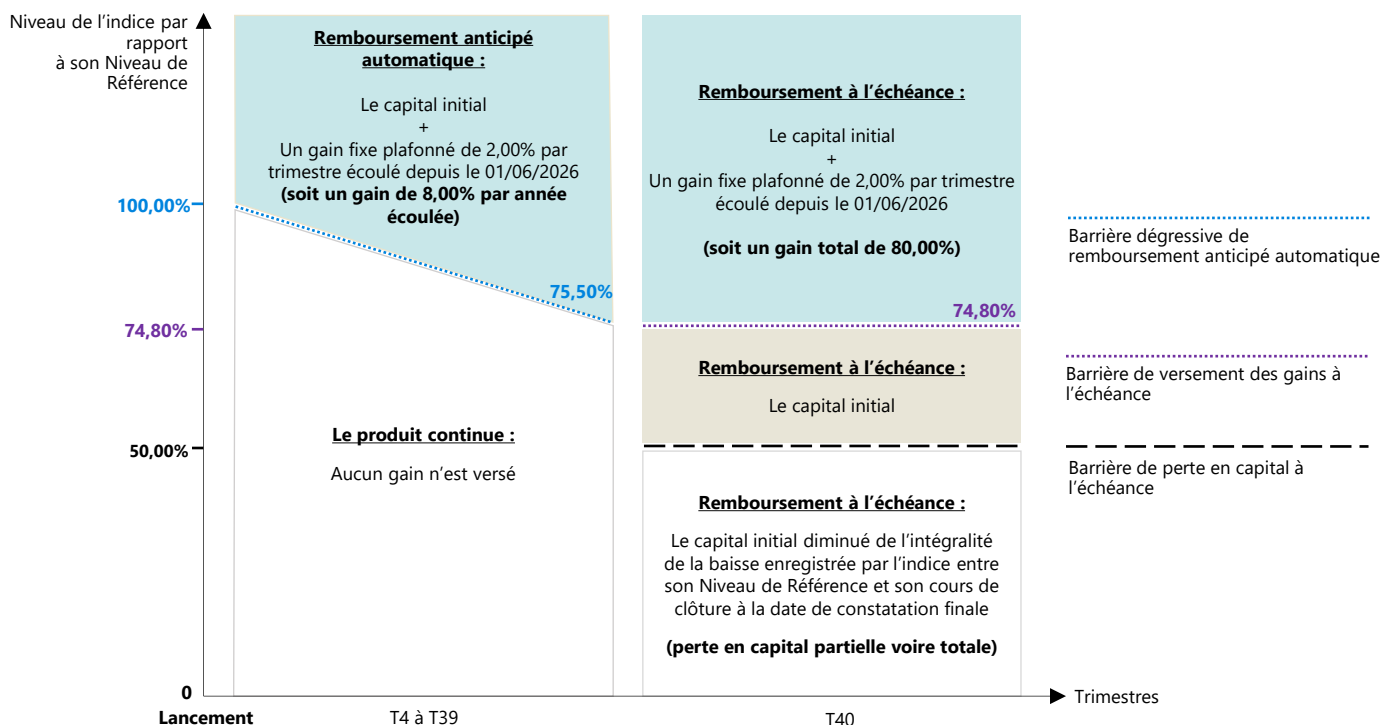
Niveau de l'indice par rapport à son Niveau de Référence

100,00%

74,80%

50,00%

0

Remboursement anticipé automatique :

Le capital initial
+
Un gain fixe plafonné de 2,00% par trimestre écoulé depuis le 01/06/2026
(soit un gain de 8,00% par année écoulée)

75,50%

Le produit continue :

Aucun gain n'est versé

Remboursement à l'échéance :

Le capital initial
+
Un gain fixe plafonné de 2,00% par trimestre écoulé depuis le 01/06/2026

(soit un gain total de 80,00%)

74,80%

Remboursement à l'échéance :

Le capital initial

Remboursement à l'échéance :

Le capital initial diminué de l'intégralité de la baisse enregistrée par l'indice entre son Niveau de Référence et son cours de clôture à la date de constatation finale

(perte en capital partielle voire totale)

Barrière dégressive de remboursement anticipé automatique

Barrière de versement des gains à l'échéance

Barrière de perte en capital à l'échéance

Trimestres

Lancement

T4 à T39

T40